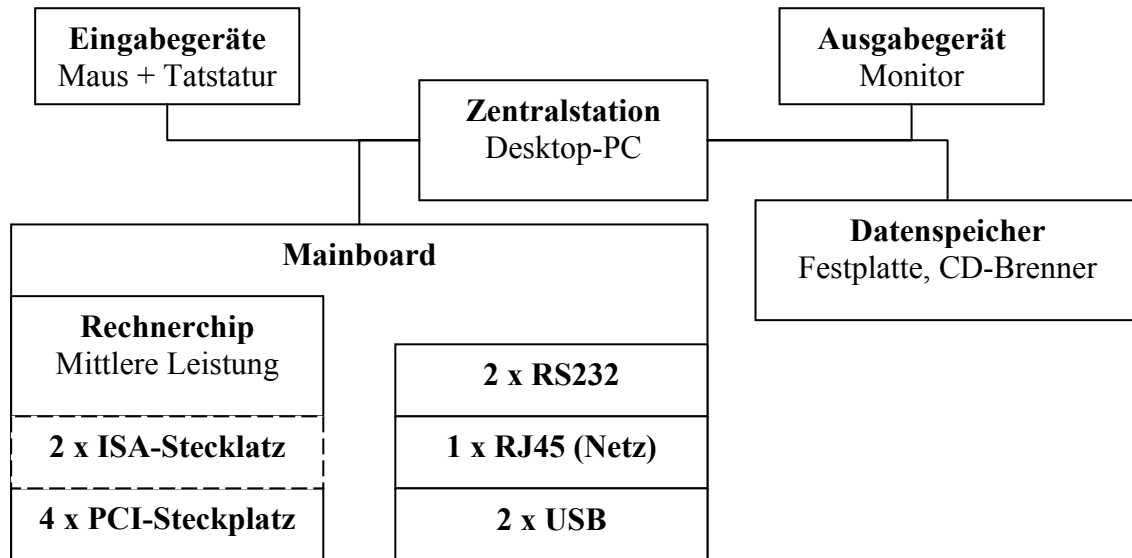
**Eingabegeräte**
Maus + Tatstatur

**Ausgabegerät**
Monitor

**Zentralstation**
Desktop-PC

**Mainboard**

**Datenspeicher**
Festplatte, CD-Brenner

**Rechnerchip**
Mittlere Leistung

**2 x ISA-Stecklatz**

**4 x PCI-Steckplatz**

**2 x RS232**

**1 x RJ45 (Netz)**

**2 x USB**